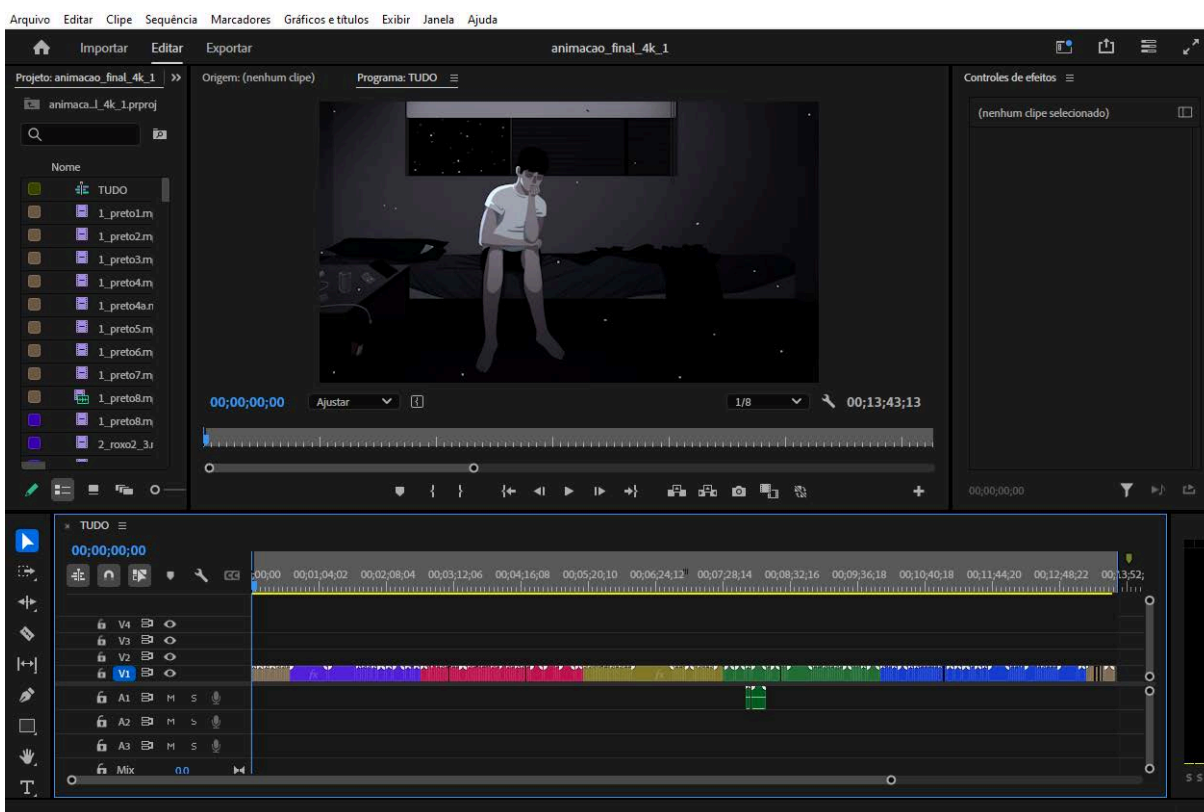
Arquivo Editar Clipe Sequência Marcadores Gráficos e títulos Exibir Janela Ajuda

Importar Editar Exportar

animacao_final_4k_1

Projeto: animacao_final_4k_1 >>

Origem: (nenhum clipe)

Programa: TUDO ≡

Controles de efeitos ≡

animaca...l_4k_1.prproj

(nenhum clipe selecionado)

Nome

TUDO

1_preto1.m

1_preto2.m

1_preto3.m

1_preto4.m

1_preto4a.n

1_preto5.m

1_preto6.m

1_preto7.m

1_preto8.m

1_preto8.m

2_roxo2_3.

00;00;00;00

Ajustar

1/8

00;13;43;13

00;00;00;00

TUDO ≡

00;00;00;00

;00;00 00;01;04;02 00;02;08;04 00;03;12;06 00;04;16;08 00;05;20;10 00;06;24;12 00;07;28;14 00;08;32;16 00;09;36;18 00;10;40;18 00;11;44;20 00;12;48;22 00;13;52;

V4

V3

V2

V1

A1 M S

A2 M S

A3 M S

Mix 0.0